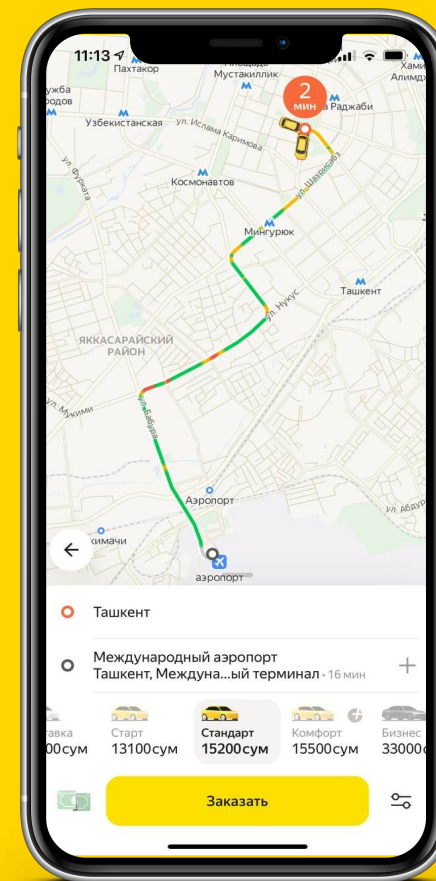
11:13

Пахтакор

Площадь Мустакиллик

Хамид Алимджан

ужба родов

Узбекистанская

ул. Ислама Каримова

Ц. Рашидова Раджаби

2 мин

Космонавтов

ул. Шахрисабз

ул. Фурката

Мингурюк

Ташкент

ул. Нукус

ЯККАСАРАЙСКИЙ РАЙОН

ул. Мукими

ул. Бабура

Аэропорт

ул. Авдурахмана

кимачи

аэропорт

Ташкент

Международный аэропорт Ташкент, Междуна...ый терминал · 16 мин

+

ставка 00 сум

Старт 13100 сум

Стандарт 15200 сум

Комфорт 15500 сум

Бизнес 33000

Заказать